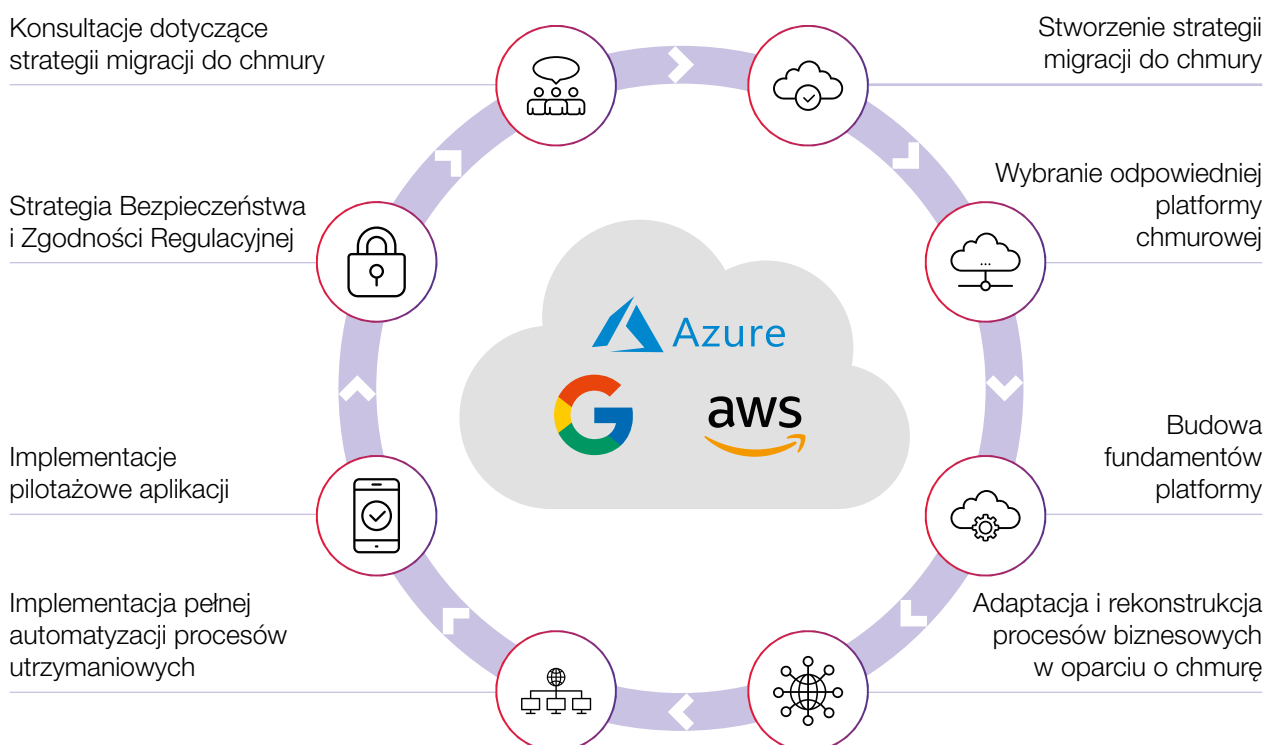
Konsultacje dotyczące strategii migracji do chmury

Stworzenie strategii migracji do chmury

Strategia Bezpieczeństwa i Zgodności Regulacyjnej

Wybranie odpowiedniej platformy chmurowej

Azure

aws

Implementacje pilotażowe aplikacji

Budowa fundamentów platformy

Implementacja pełnej automatyzacji procesów utrzymaniowych

Adaptacja i rekonstrukcja procesów biznesowych w oparciu o chmurę